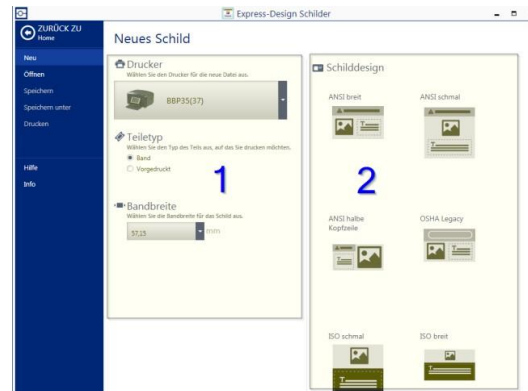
Express-Design Schilder

ZURÜCK ZU
Home

Neu
Öffnen
Speichern
Speichern unter
Drucken

Hilfe
Info

Neues Schild

Drucker
Wählen Sie den Drucker für die neue Datei aus.

BBP35(37)

Teiletyp
Wählen Sie den Typ des Teils aus, auf das Sie drucken möchten.

Band
Vorgedruckt

1

Bandbreite
Wählen Sie die Bandbreite für das Schild aus.

57,15 mm

Schilddesign

ANSI breit

ANSI schmal

2

ANSI halbe Kopfzeile

OSHA Legacy

ISO schmal

ISO breit